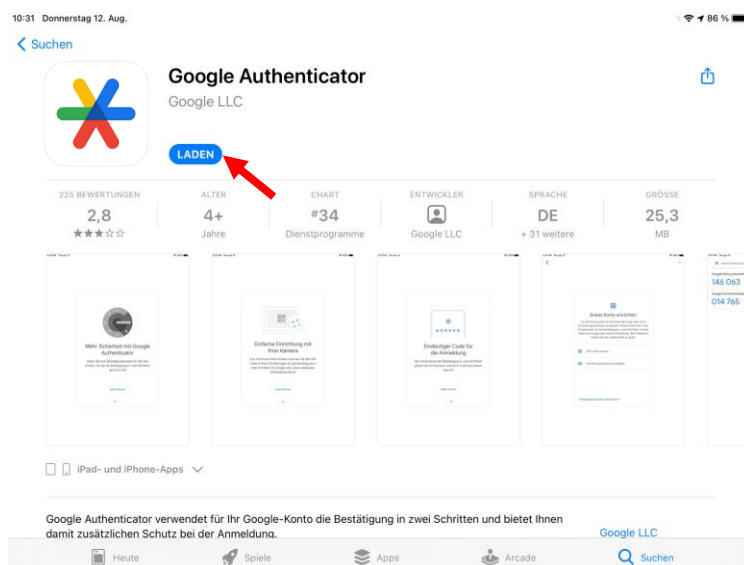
10:31 Donnerstag 12. Aug.

86 %

< Suchen

Google Authenticator

Google LLC

LADEN

| 225 BEWERTUNGEN | ALTER | CHART | ENTWICKLER | SPRACHE | GRÖSSE |
|---|---|---|---|---|---|
| 2,8 | 4+ | #34 | | DE | 25,3 |
| ★★★☆☆ | Jahre | Dienstprogramme | Google LLC | + 31 weitere | MB |

Mehr Sicherheit mit Google Authenticator

Einfache Einrichtung mit Ihrer Kamera

Eindeutiger Code für die Anmeldung

Erstes Konto einrichten

146 063

014 765

iPad- und iPhone-Apps

Google Authenticator verwendet für Ihr Google-Konto die Bestätigung in zwei Schritten und bietet Ihnen damit zusätzlichen Schutz bei der Anmeldung.

Google LLC

Heute Spiele Apps Arcade Suchen